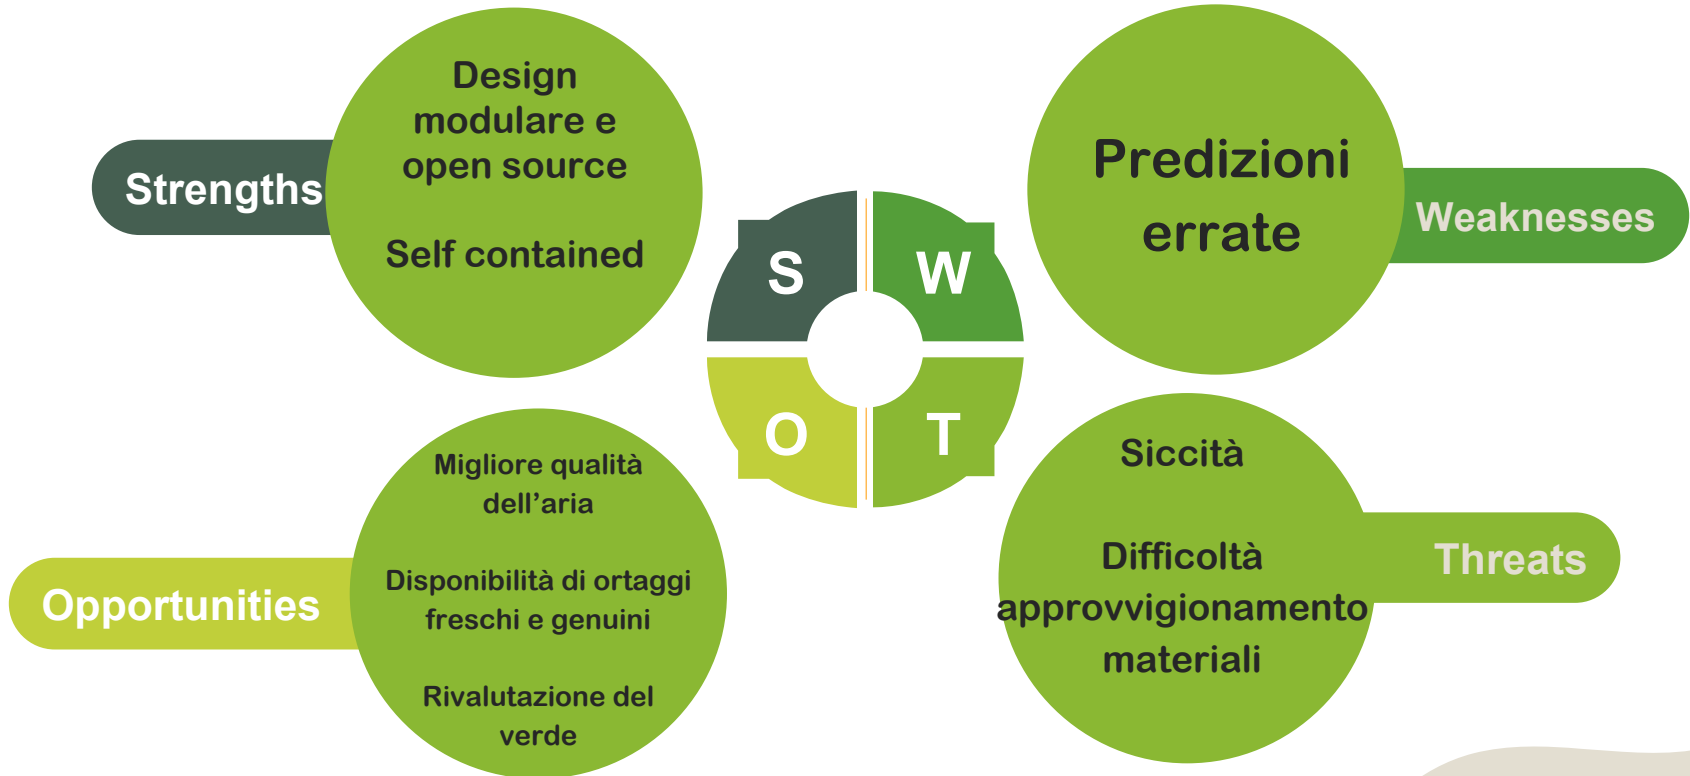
Strengths

Design modulare e open source

Self contained

S

W

O

T

Predizioni errate

Weaknesses

Opportunities

Migliore qualità dell’aria

Disponibilità di ortaggi freschi e genuini

Rivalutazione del verde

Siccità

Difficoltà approvvigionamento materiali

Threats